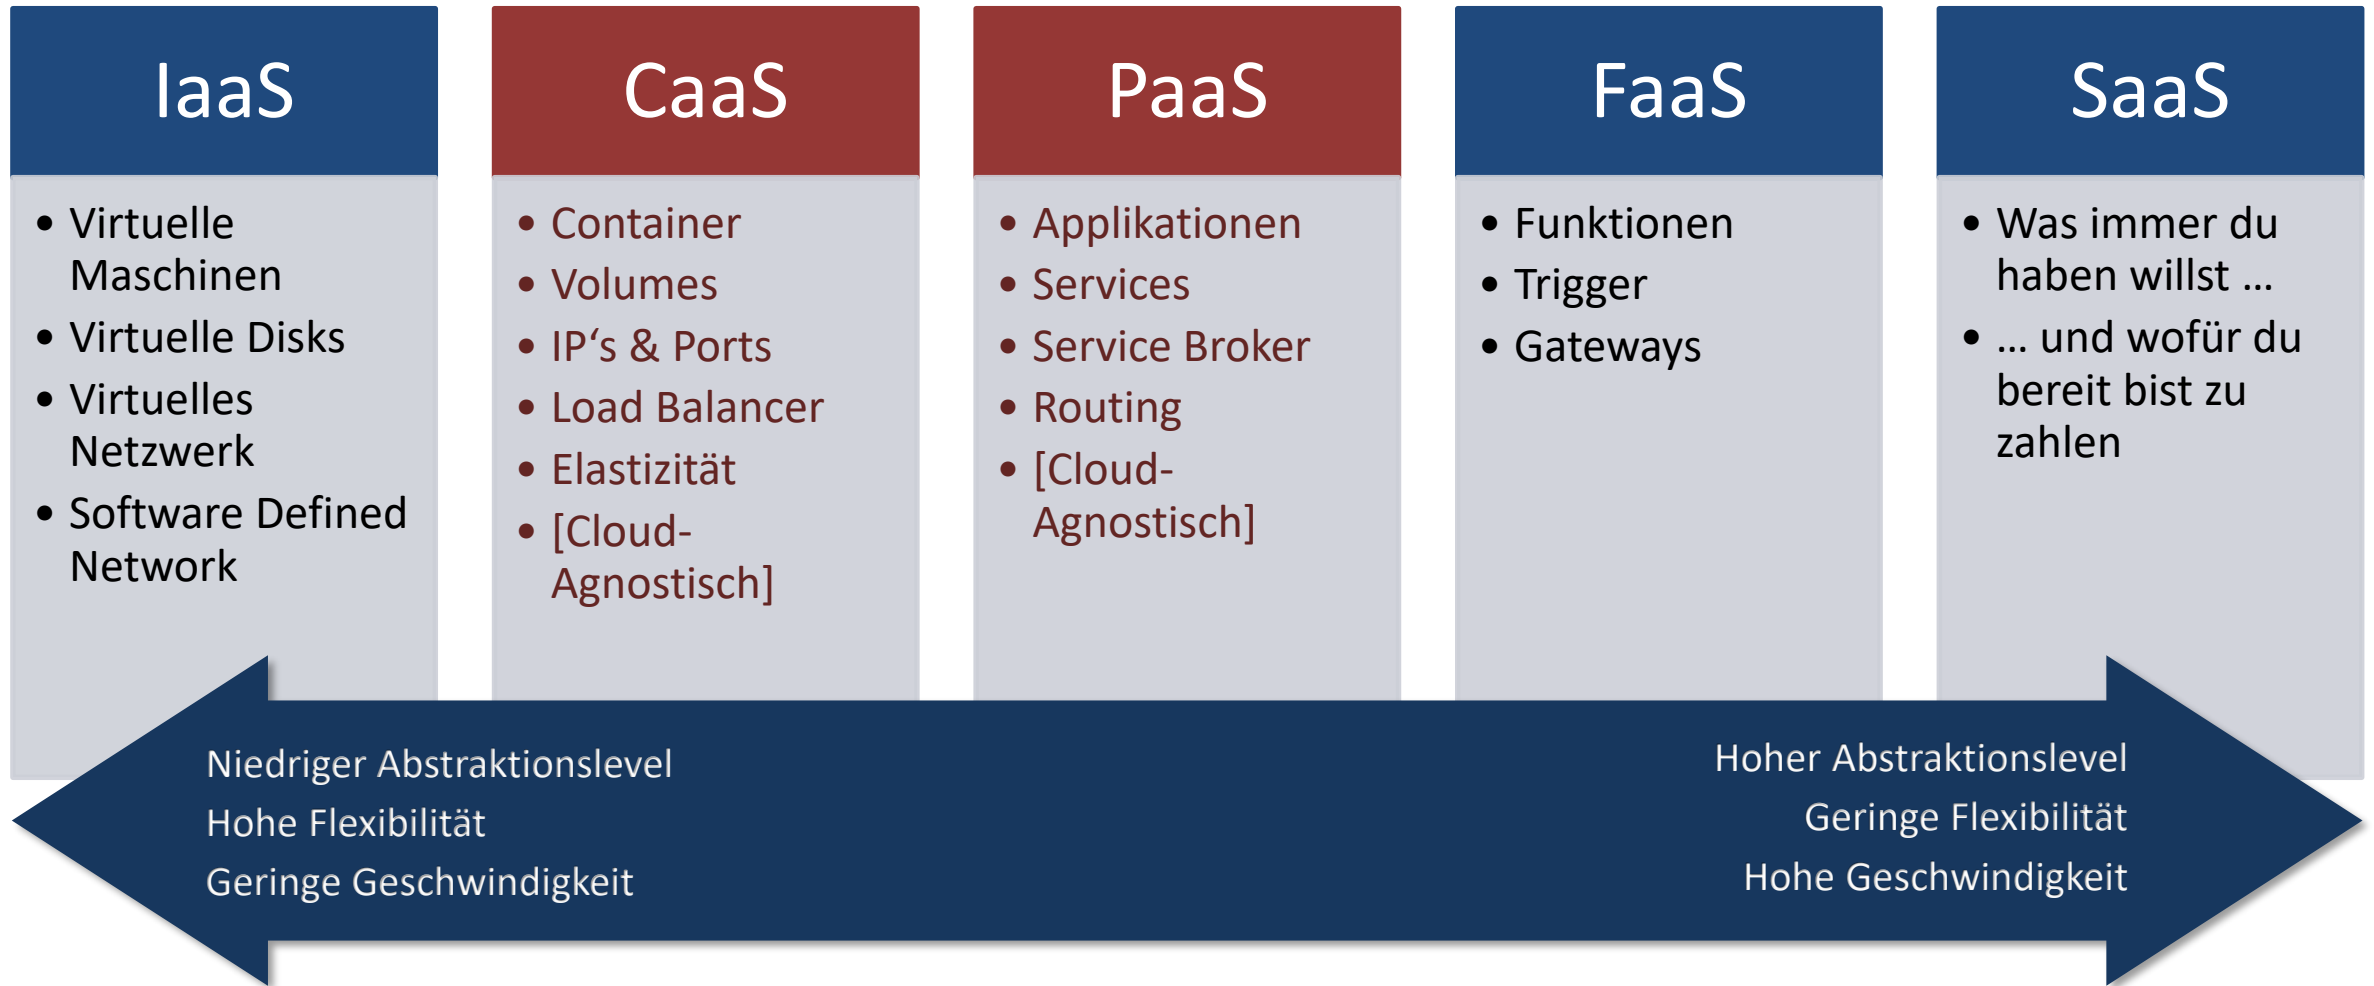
IaaS

- Virtuelle Maschinen
- Virtuelle Disks
- Virtuelles Netzwerk
- Software Defined Network

CaaS

- Container
- Volumes
- IP's & Ports
- Load Balancer
- Elastizität
- [Cloud-Agnostisch]

PaaS

- Applikationen
- Services
- Service Broker
- Routing
- [Cloud-Agnostisch]

FaaS

- Funktionen
- Trigger
- Gateways

SaaS

- Was immer du haben willst …
- … und wofür du bereit bist zu zahlen

Niedriger Abstraktionslevel
Hohe Flexibilität
Geringe Geschwindigkeit

Hoher Abstraktionslevel
Geringe Flexibilität
Hohe Geschwindigkeit